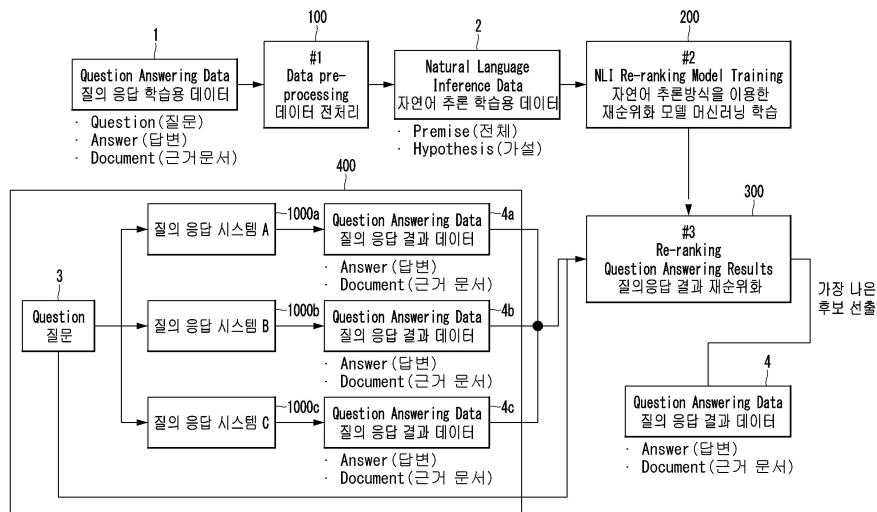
1
Question Answering Data
질의 응답 학습용 데이터
· Question(질문)
· Answer(답변)
· Document(근거문서)

100
#1
Data preprocessing
데이터 전처리

2
Natural Language Inference Data
자연어 추론 학습용 데이터
· Premise(전체)
· Hypothesis(가설)

200
#2
NLI Re-ranking Model Training
자연어 추론방식을 이용한 재순위화 모델 머신러닝 학습

400

3
Question
질문

1000a
질의 응답 시스템 A
4a
Question Answering Data
질의 응답 결과 데이터
· Answer(답변)
· Document(근거 문서)

1000b
질의 응답 시스템 B
4b
Question Answering Data
질의 응답 결과 데이터
· Answer(답변)
· Document(근거 문서)

1000c
질의 응답 시스템 C
4c
Question Answering Data
질의 응답 결과 데이터
· Answer(답변)
· Document(근거 문서)

300
#3
Re-ranking
Question Answering Results
질의응답 결과 재순위화

가장 나은
후보 선출

4
Question Answering Data
질의 응답 결과 데이터
· Answer(답변)
· Document(근거 문서)